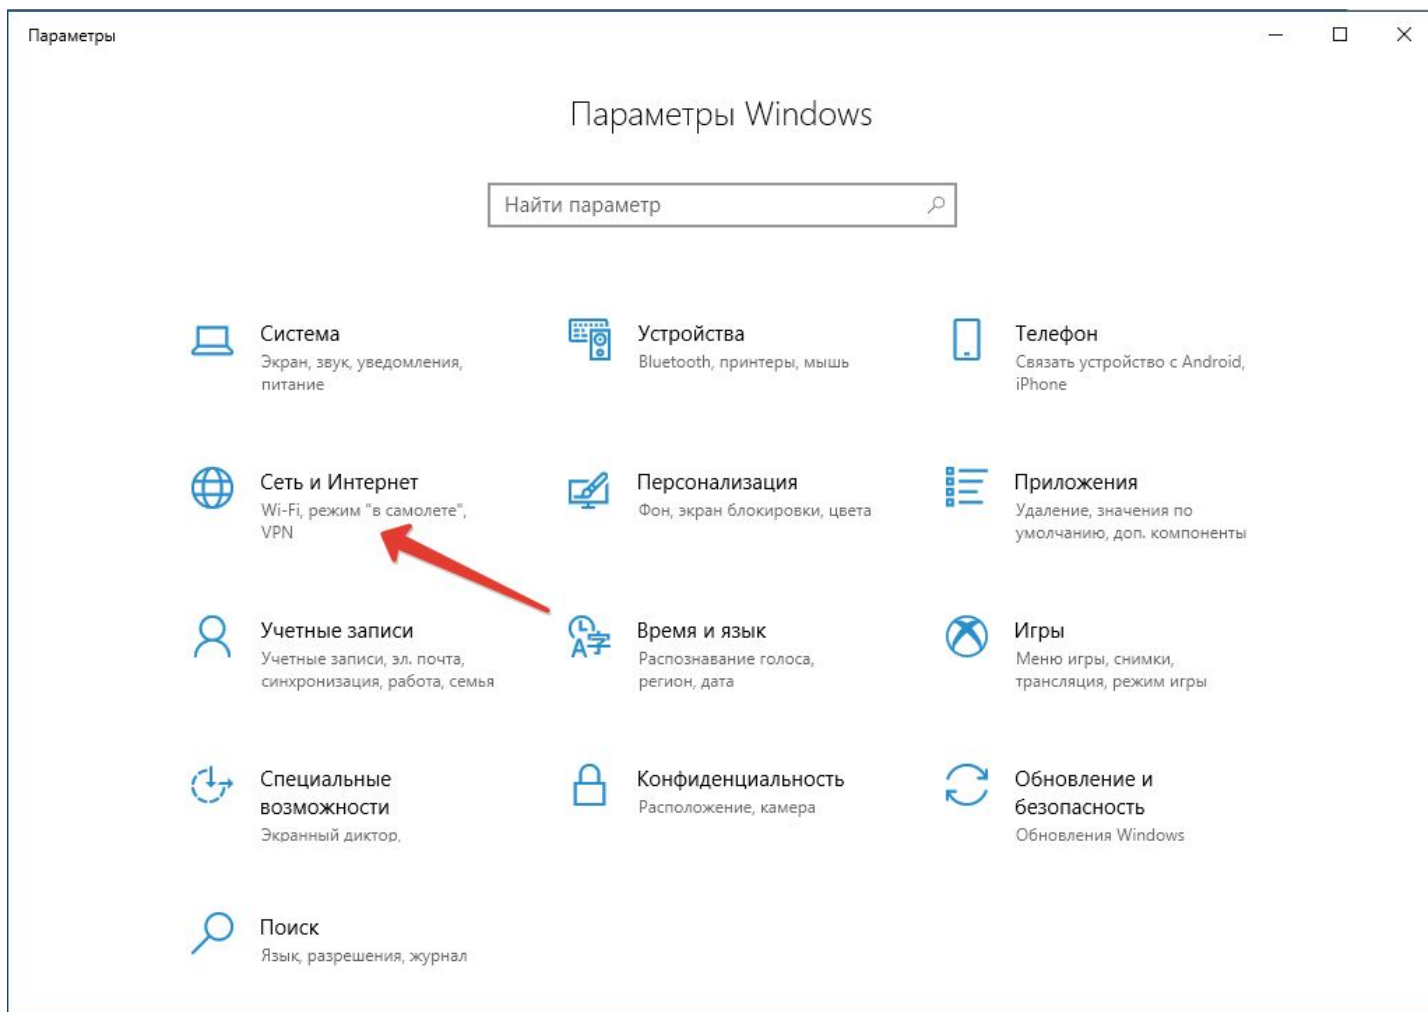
Параметры

Параметры Windows

Найти параметр

Система
Экран, звук, уведомления, питание

Устройства
Bluetooth, принтеры, мышь

Телефон
Связать устройство с Android, iPhone

Сеть и Интернет
Wi-Fi, режим "в самолете", VPN

Персонализация
Фон, экран блокировки, цвета

Приложения
Удаление, значения по умолчанию, доп. компоненты

Учетные записи
Учетные записи, эл. почта, синхронизация, работа, семья

Время и язык
Распознавание голоса, регион, дата

Игры
Меню игры, снимки, трансляция, режим игры

Специальные возможности
Экранный диктор,

Конфиденциальность
Расположение, камера

Обновление и безопасность
Обновления Windows

Поиск
Язык, разрешения, журнал